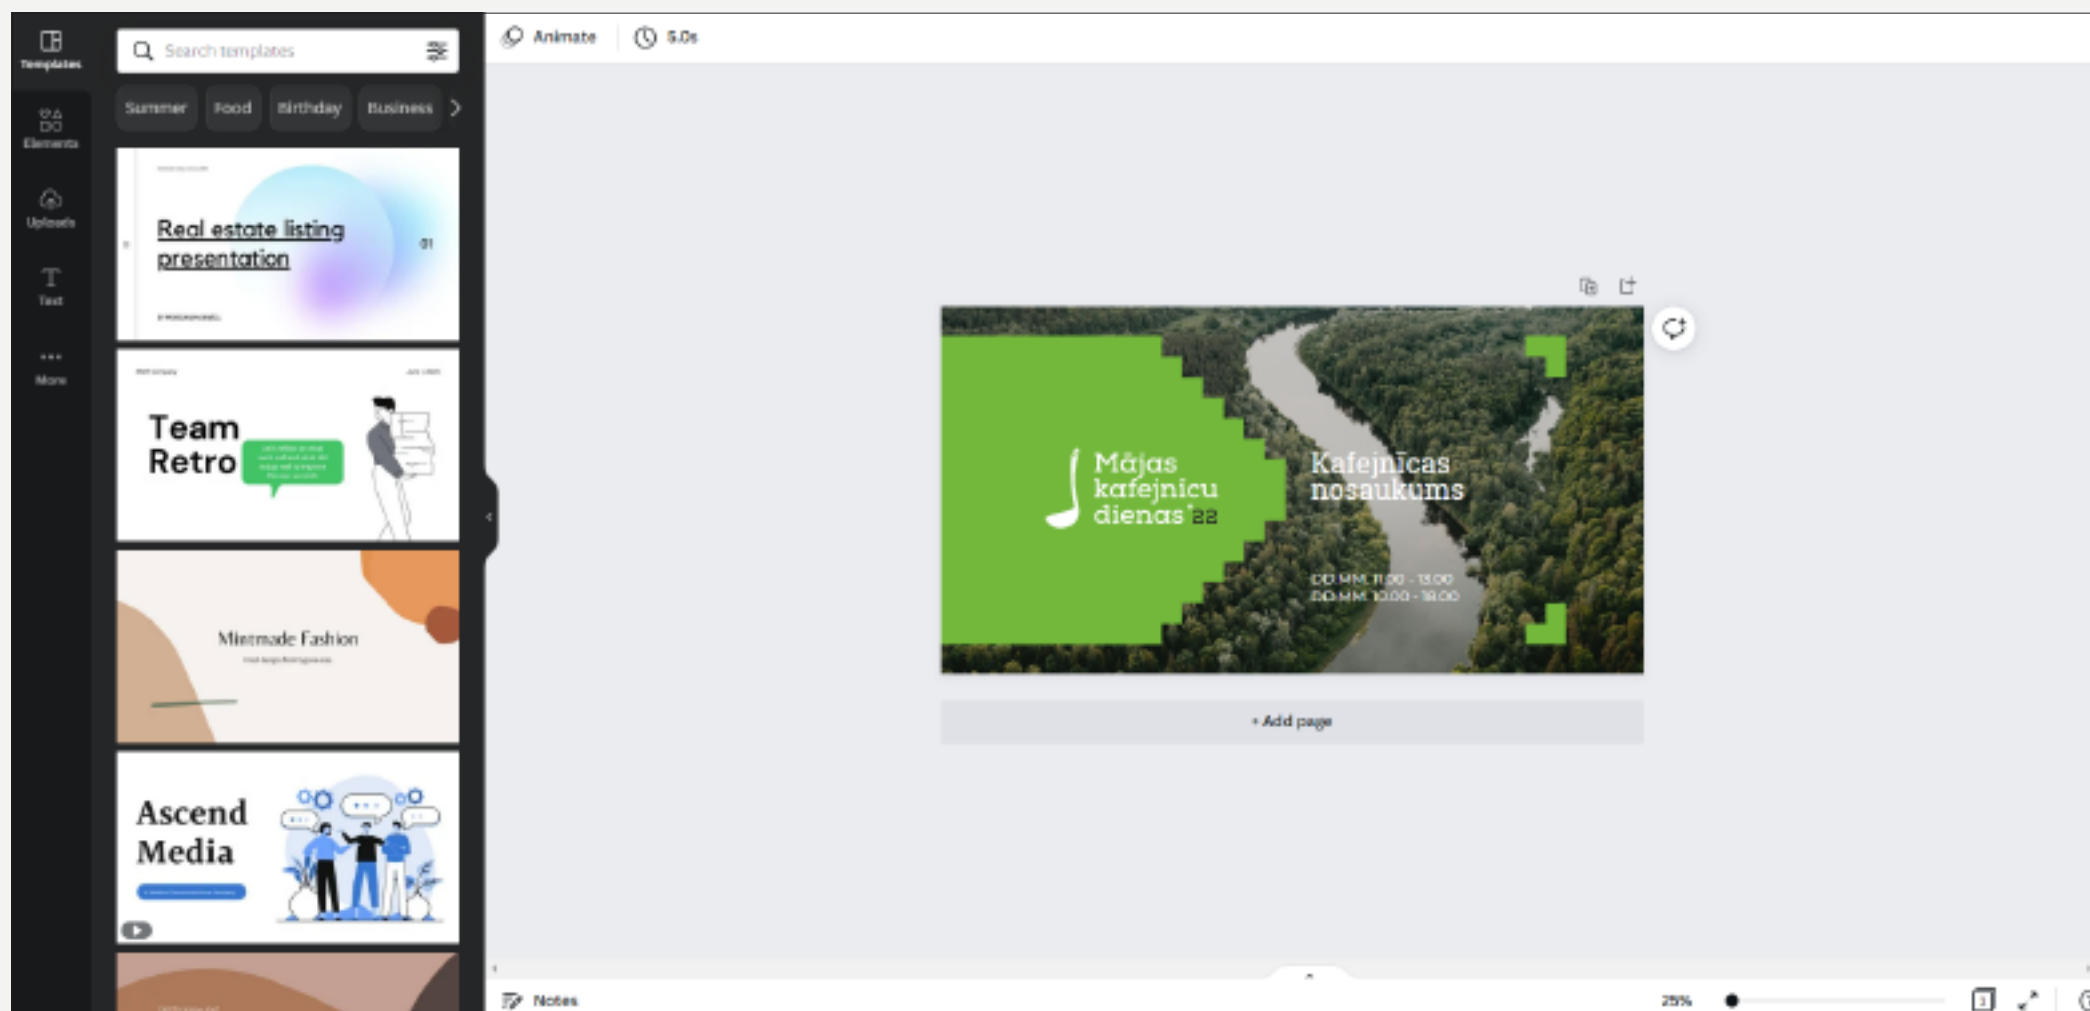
Templates

Elements

Uploads

Text

More

Search templates

Summer Food Birthday Business

Real estate listing presentation

01

Team Retro

Mienmade Fashion

Ascend Media

Animate

5.0s

Mājas kafejnīcu dienas '22

Kafejnīcas nosaukums

DD.MM. 11.00 - 13.00
DD.MM. 10.00 - 18.00

+ Add page

Notes

25%

1